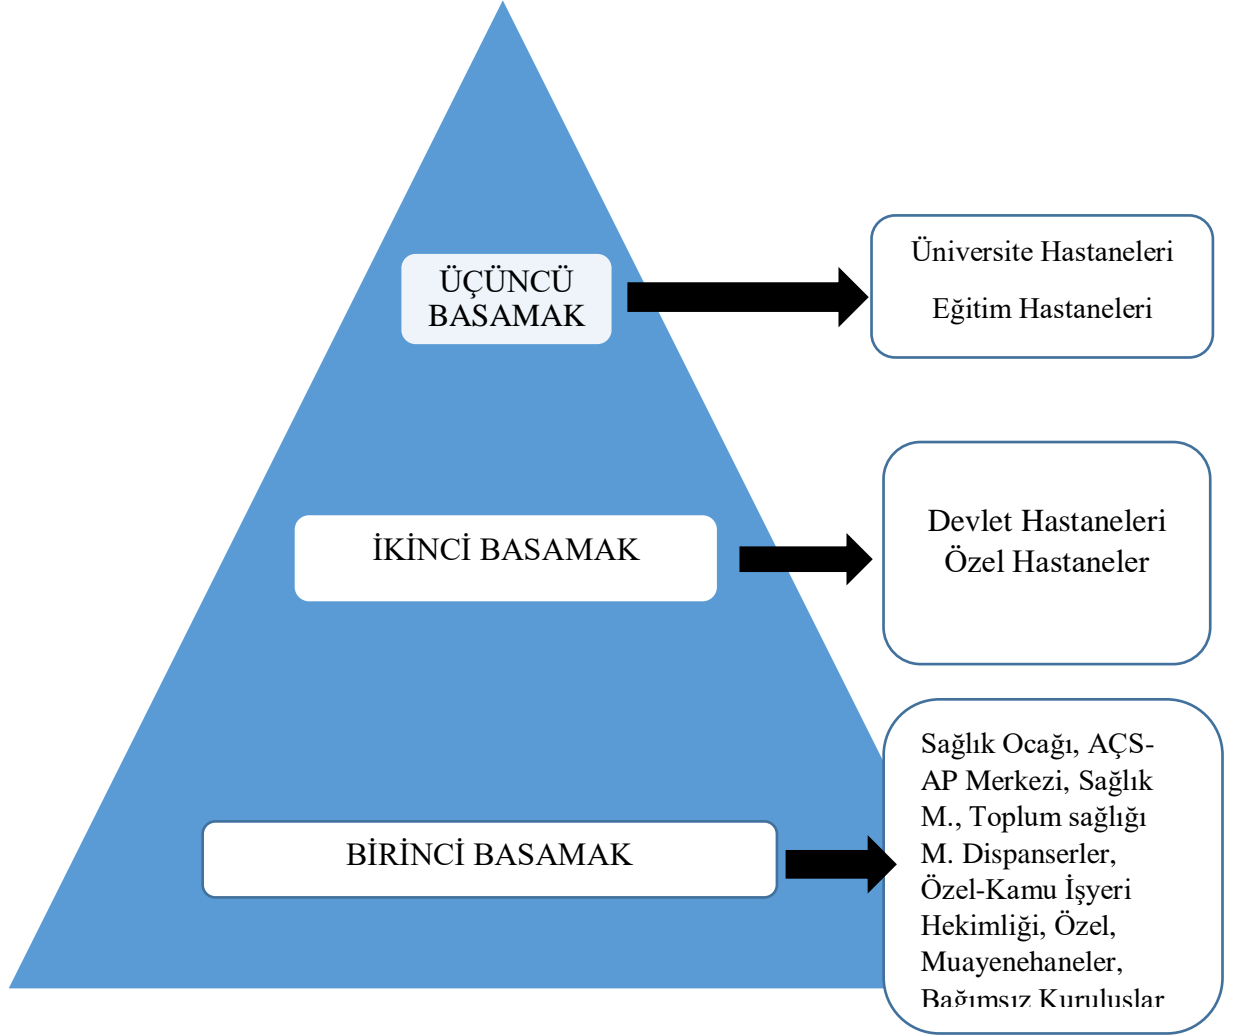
ÜÇÜNCÜ BASAMAK

Üniversite Hastaneleri

Eğitim Hastaneleri

İKİNCİ BASAMAK

Devlet Hastaneleri
Özel Hastaneler

BİRİNCİ BASAMAK

Sağlık Ocağı, AÇS-AP Merkezi, Sağlık M., Toplum sağlığı M. Dispanserler, Özel-Kamu İşyeri Hekimliği, Özel, Muayenehaneler, Bağımsız Kuruluşlar